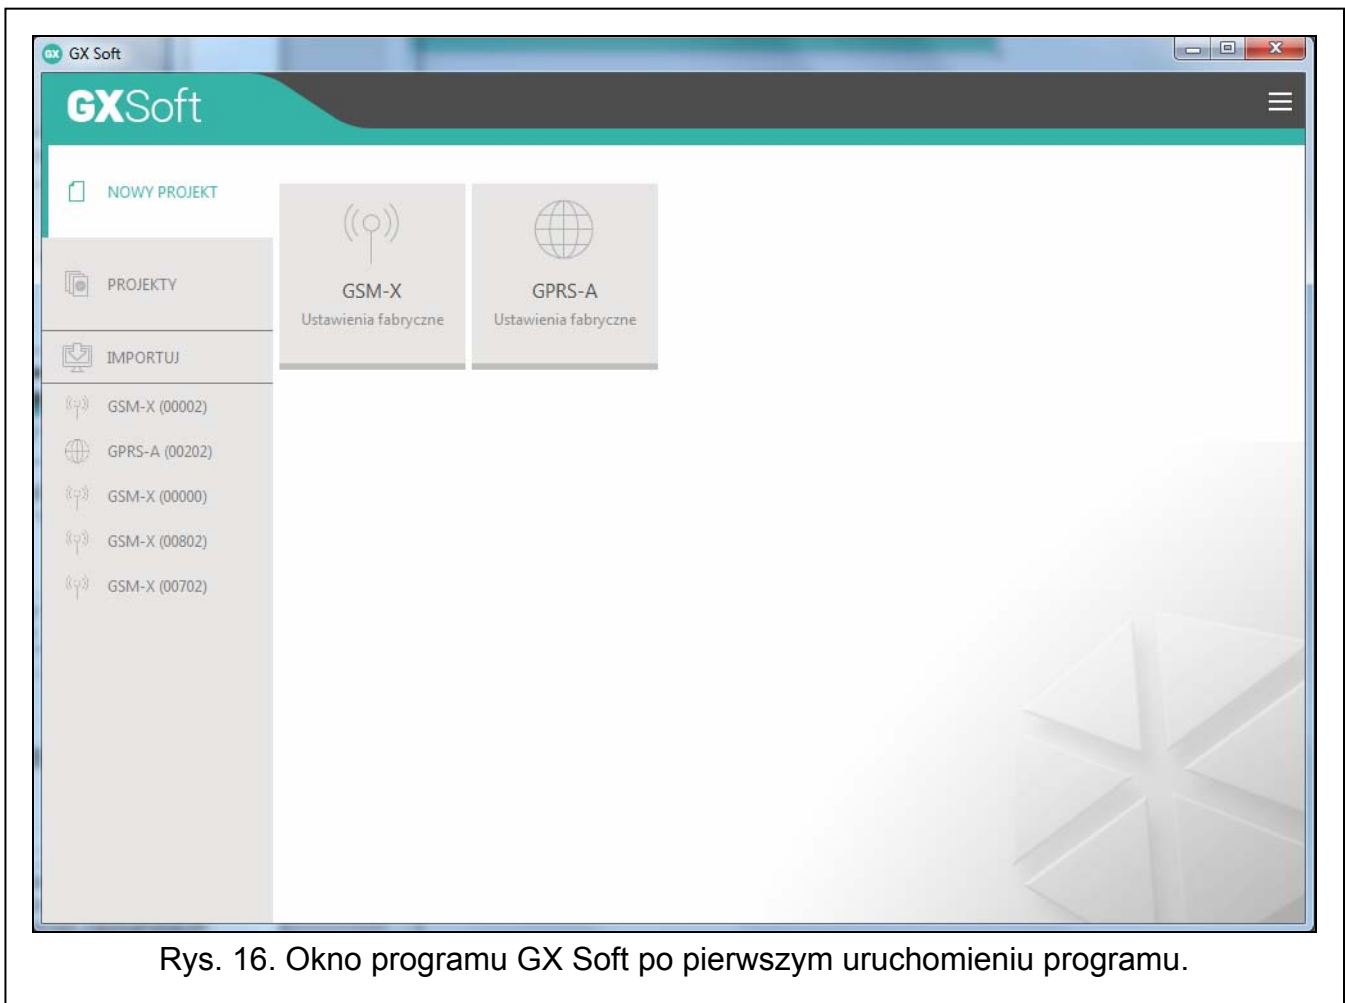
GX Soft

GXSoft

NOWY PROJEKT

PROJEKTY

IMPORTUJ

GSM-X (00002)

GPRS-A (00202)

GSM-X (00000)

GSM-X (00802)

GSM-X (00702)

GSM-X
Ustawienia fabryczne

GPRS-A
Ustawienia fabryczne

Rys. 16. Okno programu GX Soft po pierwszym uruchomieniu programu.